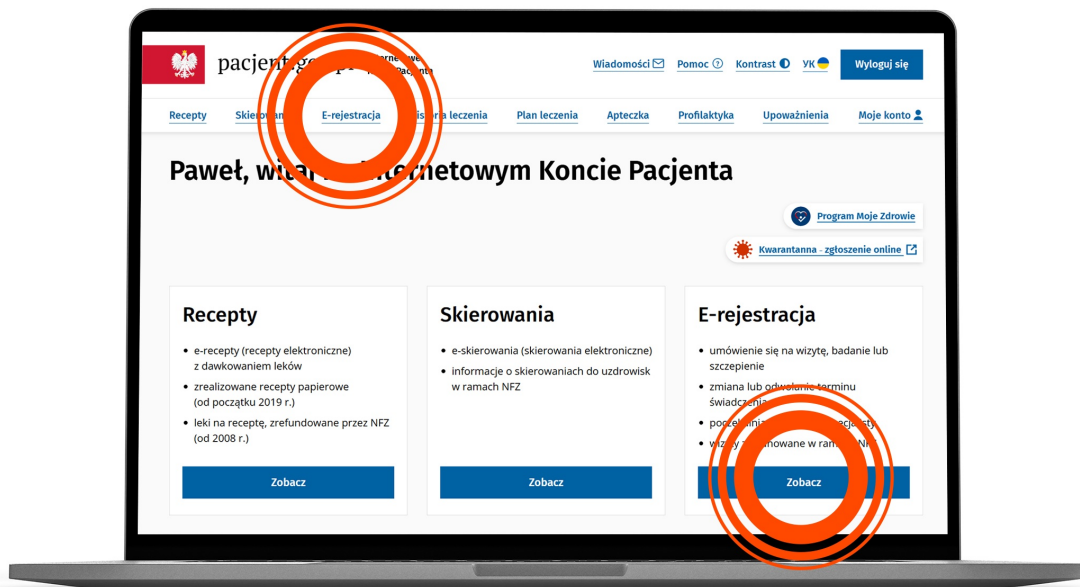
pacjent.gov.pl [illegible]rnetowe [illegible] Pacjenta

Wiadomości Pomoc Kontrast УК Wyloguj się

Recepty Skier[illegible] E-rejestracja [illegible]ria leczenia Plan leczenia Apteczka Profilaktyka Upoważnienia Moje konto

Paweł, wit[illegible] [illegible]nternetowym Koncie Pacjenta

Program Moje Zdrowie

Kwarantanna - zgłoszenie online

Recepty

- e-recepty (recepty elektroniczne) z dawkowaniem leków
- zrealizowane recepty papierowe (od początku 2019 r.)
- leki na receptę, zrefundowane przez NFZ (od 2008 r.)

Zobacz

Skierowania

- e-skierowania (skierowania elektroniczne)
- informacje o skierowaniach do uzdrowisk w ramach NFZ

Zobacz

E-rejestracja

- umówienie się na wizytę, badanie lub szczepienie
- zmiana lub odwoła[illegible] terminu świadcz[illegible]
- pocz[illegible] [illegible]
- wiz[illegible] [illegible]owane w ram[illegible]

Zobacz